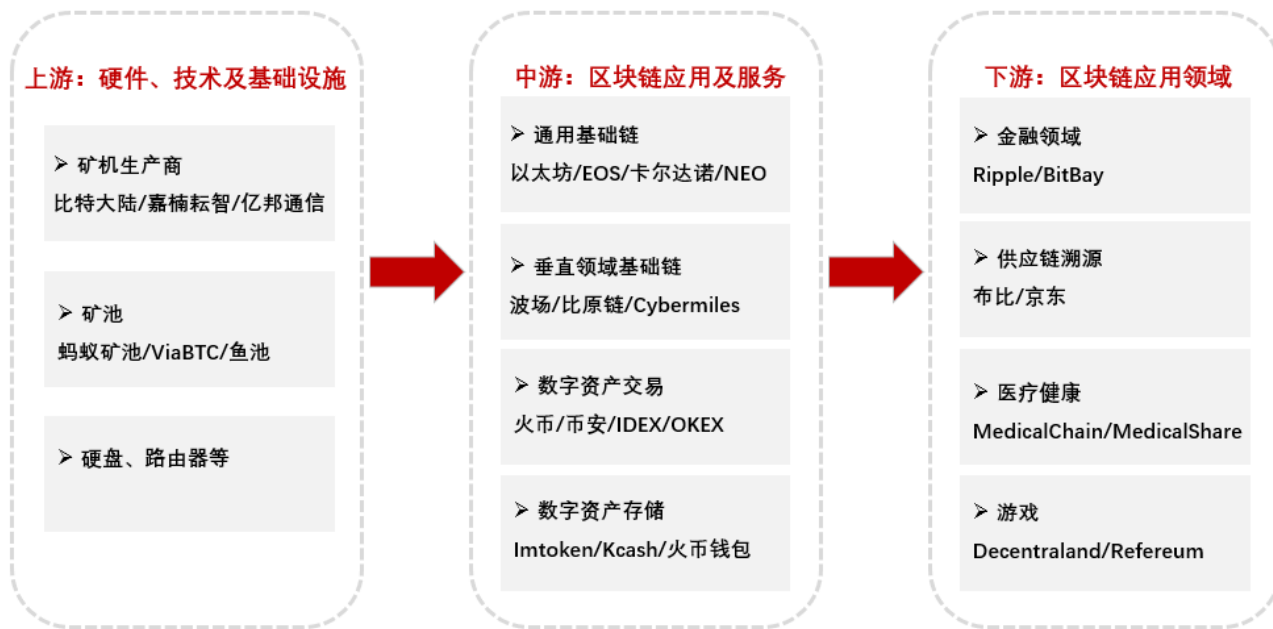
上游：硬件、技术及基础设施

➢ 矿机生产商
比特大陆/嘉楠耘智/亿邦通信

➢ 矿池
蚂蚁矿池/ViaBTC/鱼池

➢ 硬盘、路由器等

中游：区块链应用及服务

➢ 通用基础链
以太坊/EOS/卡尔达诺/NEO

➢ 垂直领域基础链
波场/比原链/Cybermiles

➢ 数字资产交易
火币/币安/IDEX/OKEX

➢ 数字资产存储
Imtoken/Kcash/火币钱包

下游：区块链应用领域

➢ 金融领域
Ripple/BitBay

➢ 供应链溯源
布比/京东

➢ 医疗健康
MedicalChain/MedicalShare

➢ 游戏
Decentraland/Refereum